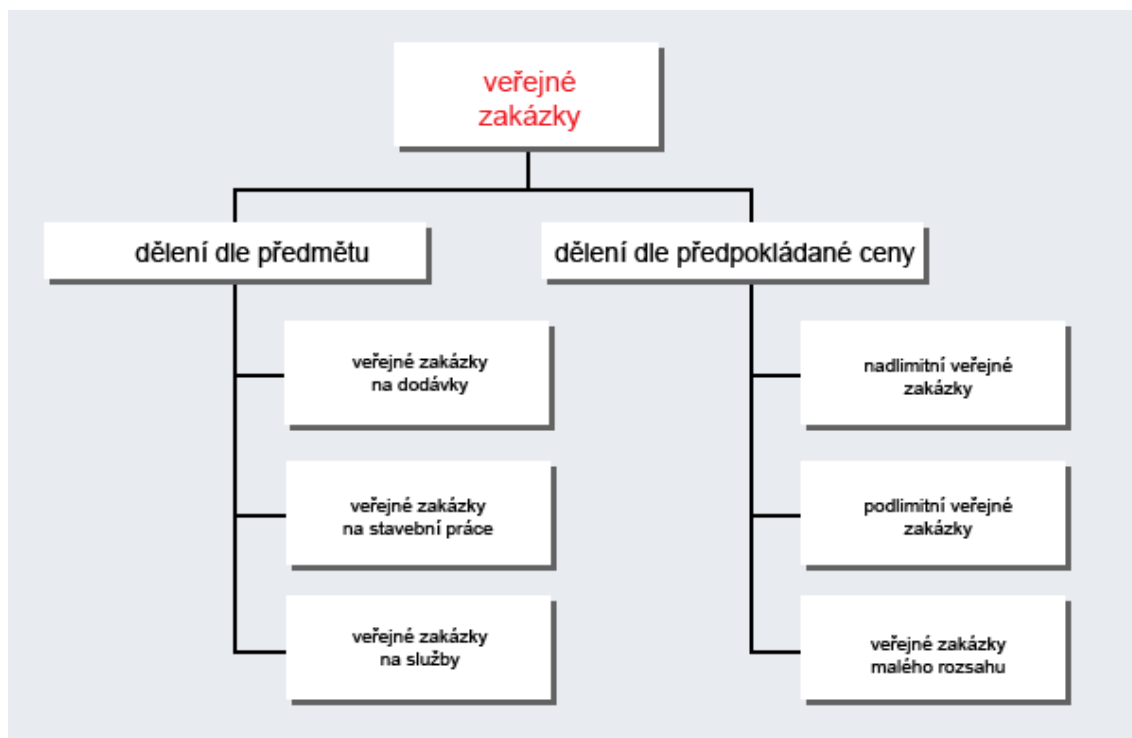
veřejné zakázky

dělení dle předmětu

dělení dle předpokládané ceny

veřejné zakázky na dodávky

veřejné zakázky na stavební práce

veřejné zakázky na služby

nadlimitní veřejné zakázky

podlimitní veřejné zakázky

veřejné zakázky malého rozsahu